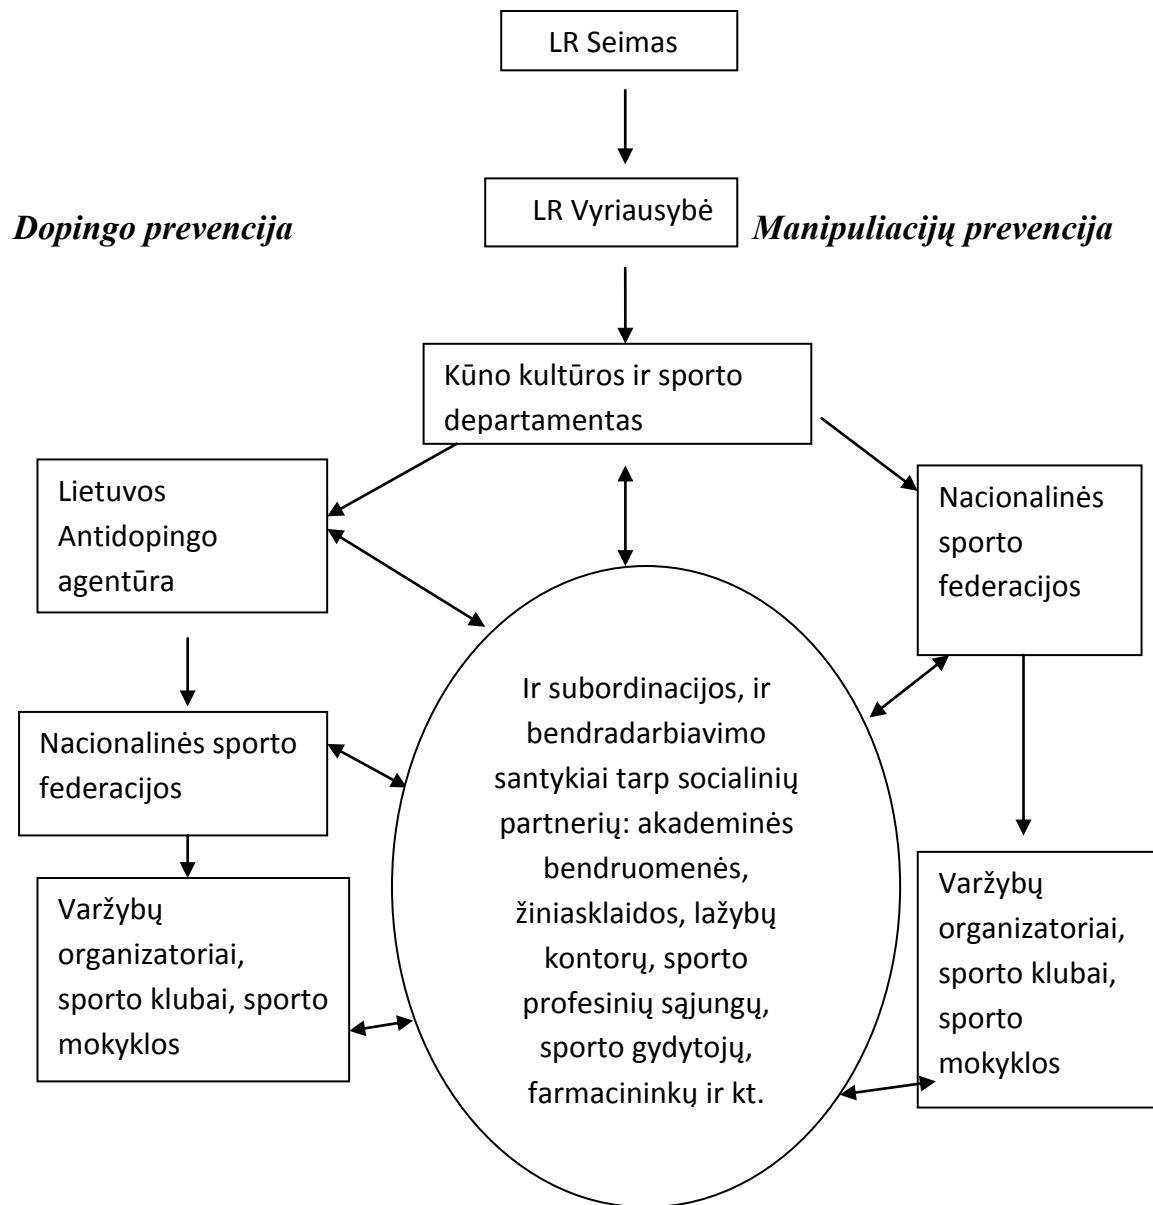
LR Seimas

Dopingo prevencija

LR Vyriausybė

Manipuliacijų prevencija

Kūno kultūros ir sporto departamentas

Lietuvos Antidopingo agentūra

Nacionalinės sporto federacijos

Nacionalinės sporto federacijos

Ir subordinacijos, ir bendradarbiavimo santykiai tarp socialinių partnerių: akademinės bendruomenės, žiniasklaidos, lažybų kontorų, sporto profesinių sąjungų, sporto gydytojų, farmacininkų ir kt.

Varžybų organizatoriai, sporto klubai, sporto mokyklos

Varžybų organizatoriai, sporto klubai, sporto mokyklos